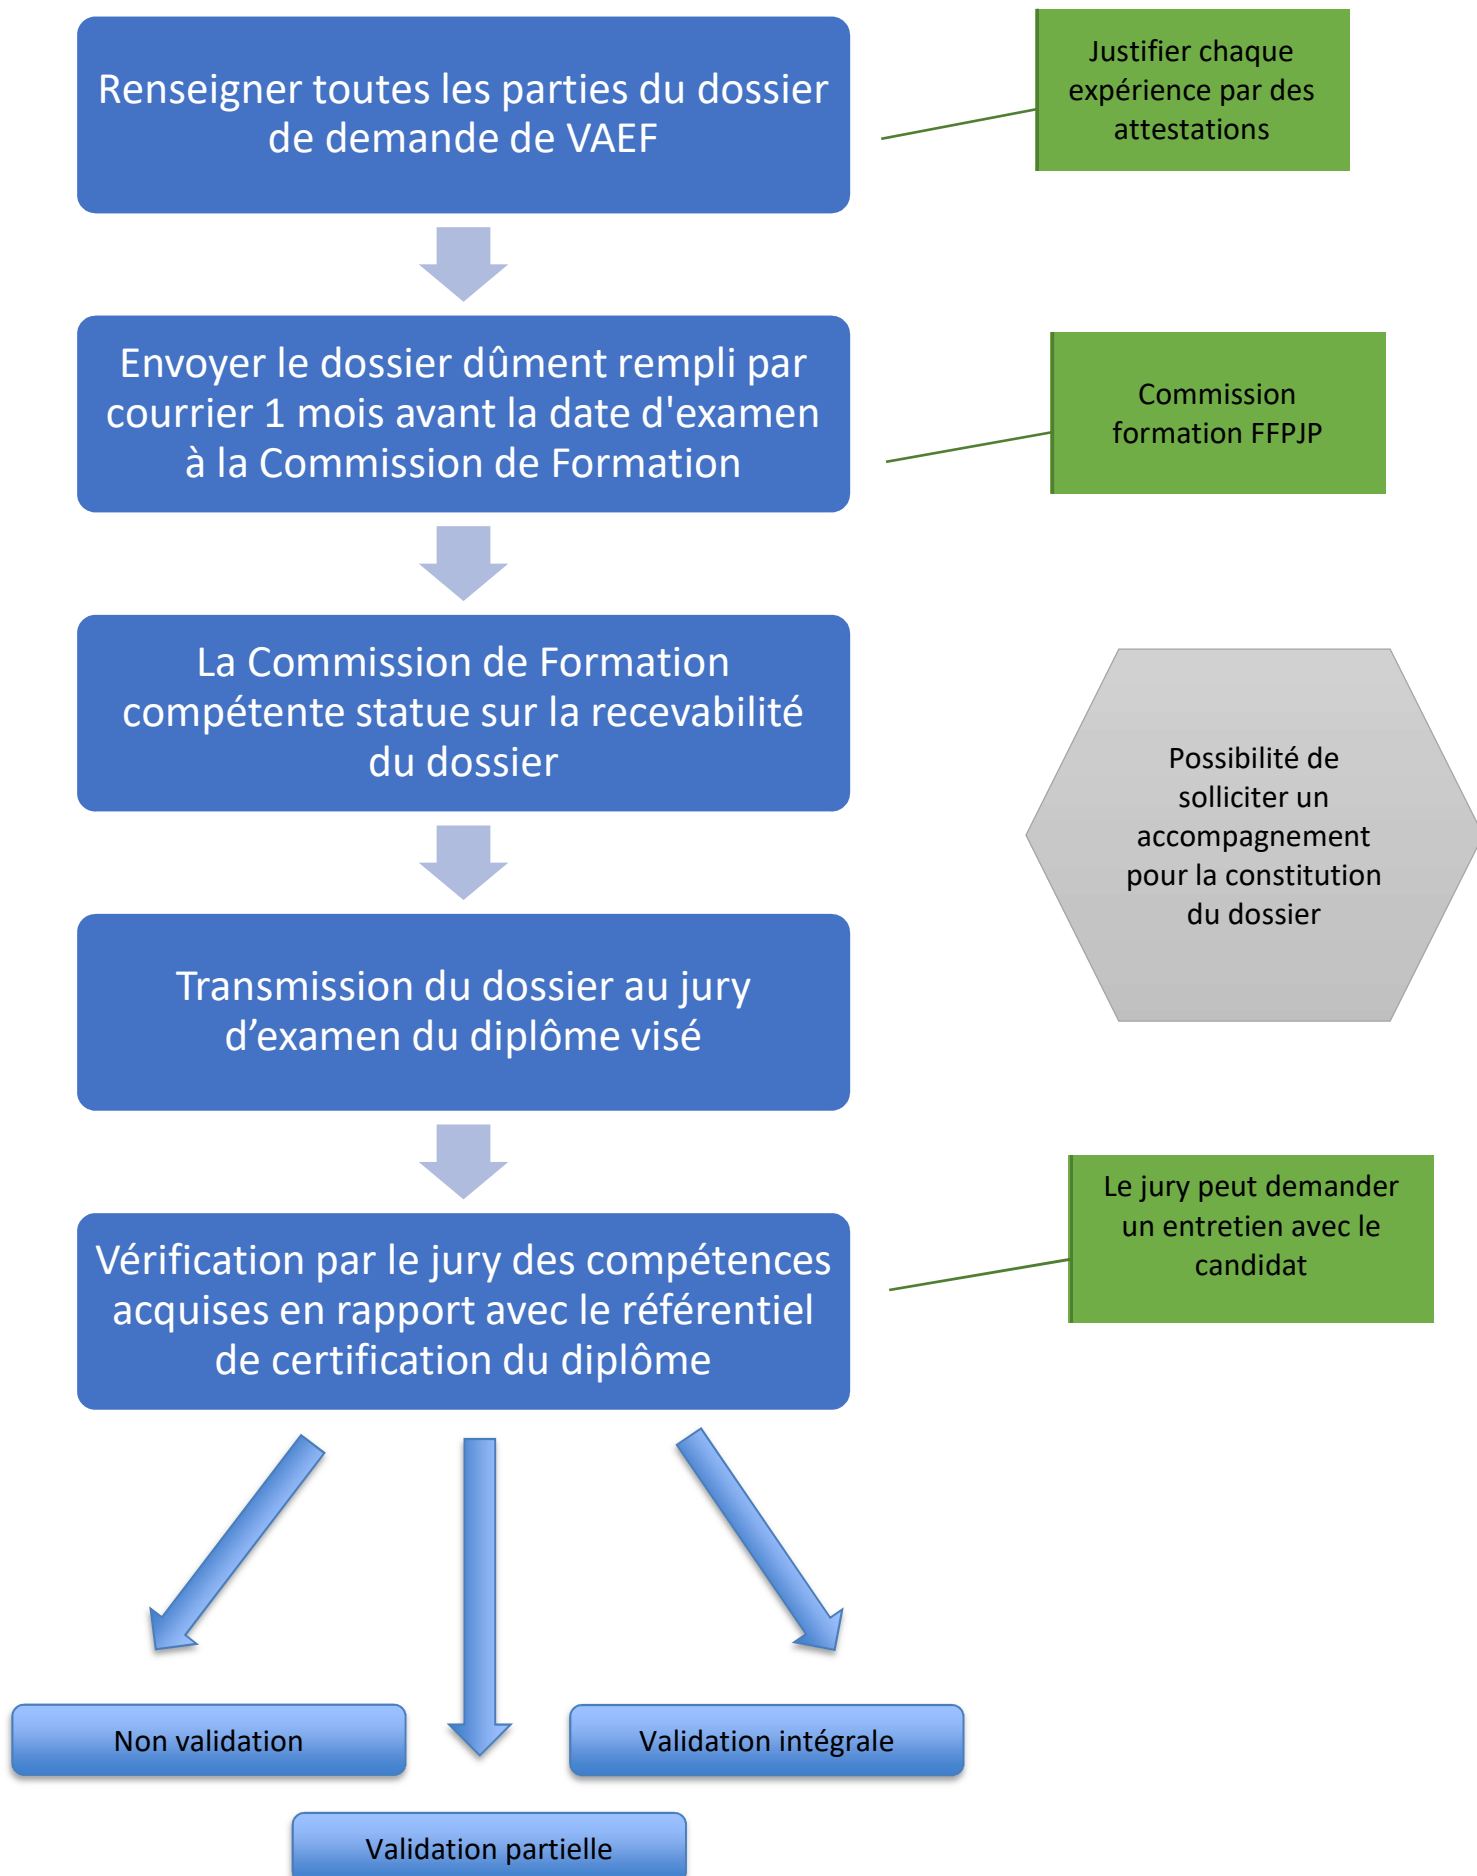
Renseigner toutes les parties du dossier de demande de VAEF

Justifier chaque expérience par des attestations

Envoyer le dossier dûment rempli par courrier 1 mois avant la date d'examen à la Commission de Formation

Commission formation FFPJP

La Commission de Formation compétente statue sur la recevabilité du dossier

Possibilité de solliciter un accompagnement pour la constitution du dossier

Transmission du dossier au jury d'examen du diplôme visé

Vérification par le jury des compétences acquises en rapport avec le référentiel de certification du diplôme

Le jury peut demander un entretien avec le candidat

Non validation

Validation intégrale

Validation partielle